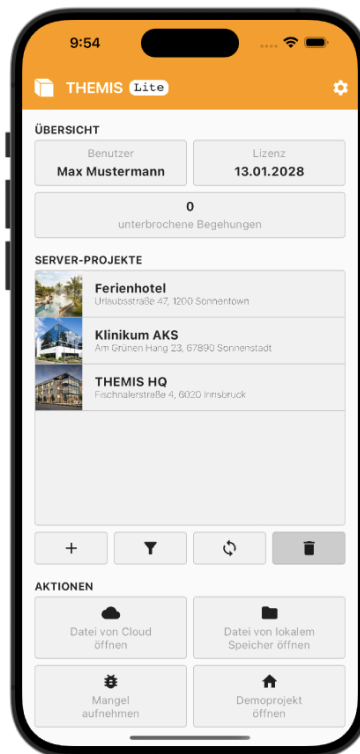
9:54

THEMIS Lite

ÜBERSICHT

Benutzer
Max Mustermann

Lizenz
13.01.2028

0
unterbrochene Begehungen

SERVER-PROJEKTE

Ferienhotel
Urlaubsstraße 47, 1200 Sonnentown

Klinikum AKS
Am Grünen Hang 23, 67890 Sonnenstadt

THEMIS HQ
Fischnalerstraße 4, 6020 Innsbruck

+

AKTIONEN

Datei von Cloud öffnen

Datei von lokalem Speicher öffnen

Mangel aufnehmen

Demoprojekt öffnen